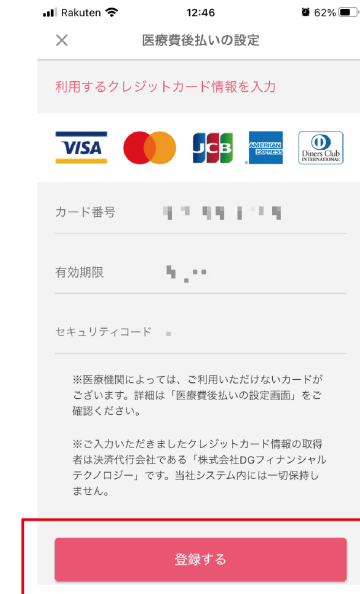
Rakuten 12:46 62%

×

医療費後払いの設定

利用するクレジットカード情報を入力

VISA

JCB

AMERICAN EXPRESS

Diners Club INTERNATIONAL

カード番号 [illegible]

有効期限 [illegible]

セキュリティコード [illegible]

※医療機関によっては、ご利用いただけないカードがございます。詳細は「医療費後払いの設定画面」をご確認ください。

※ご入力いただきましたクレジットカード情報の取得者は決済代行会社である「株式会社DGフィナンシャルテクノロジー」です。当社システム内には一切保持しません。

登録する